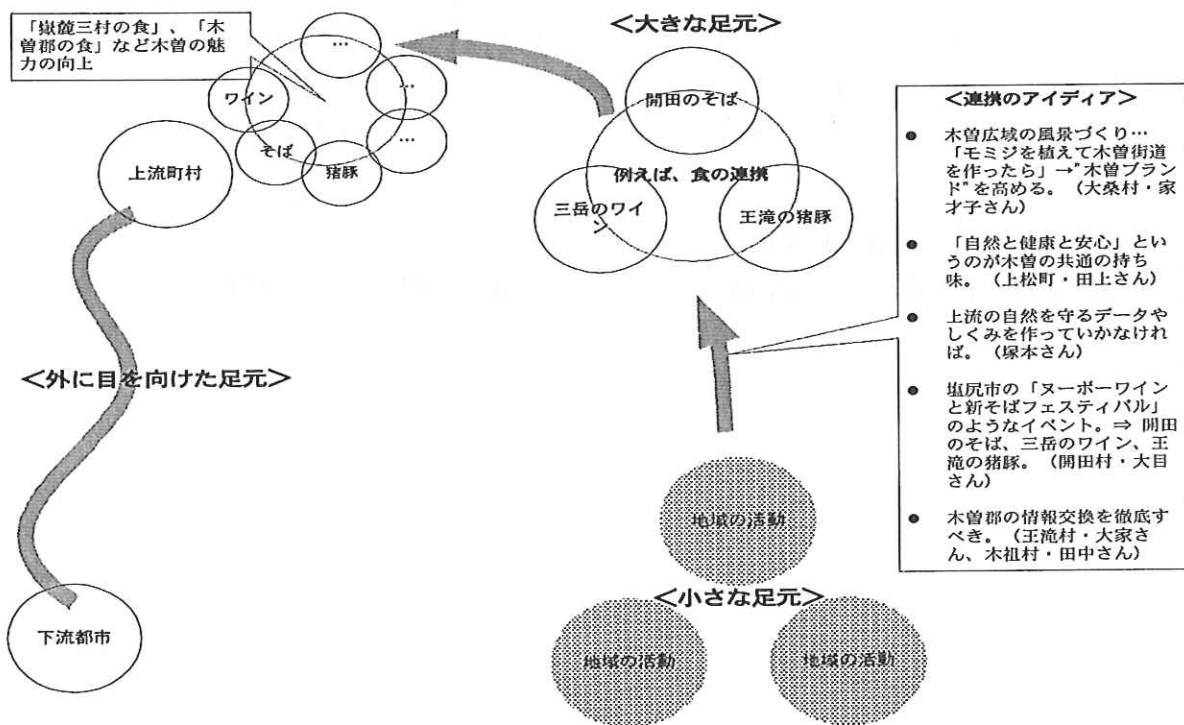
「嶺饒三村の食」、「木曽郡の食」など木曽の魅力の向上

…

…

…

ワイン

そば

猪豚

上流町村

<大きな足元>

開田のそば

例えば、食の連携

三岳のワイン

王滝の猪豚

<連携のアイディア>

● 木曽広域の風景づくり…「モミジを植えて木曽街道を作ったら」→"木曽ブランド"を高める。（大桑村・家才子さん）

● 「自然と健康と安心」というのが木曽の共通の持ち味。（上松町・田上さん）

● 上流の自然を守るデータやしくみを作っていかなければ。（塚本さん）

● 塩尻市の「ヌーボーワインと新そばフェスティバル」のようなイベント。⇒ 開田のそば、三岳のワイン、王滝の猪豚。（開田村・大目さん）

● 木曽郡の情報交換を徹底すべき。（王滝村・大家さん、木祖村・田中さん）

<外に目を向けた足元>

地域の活動

<小さな足元>

地域の活動

地域の活動

下流都市